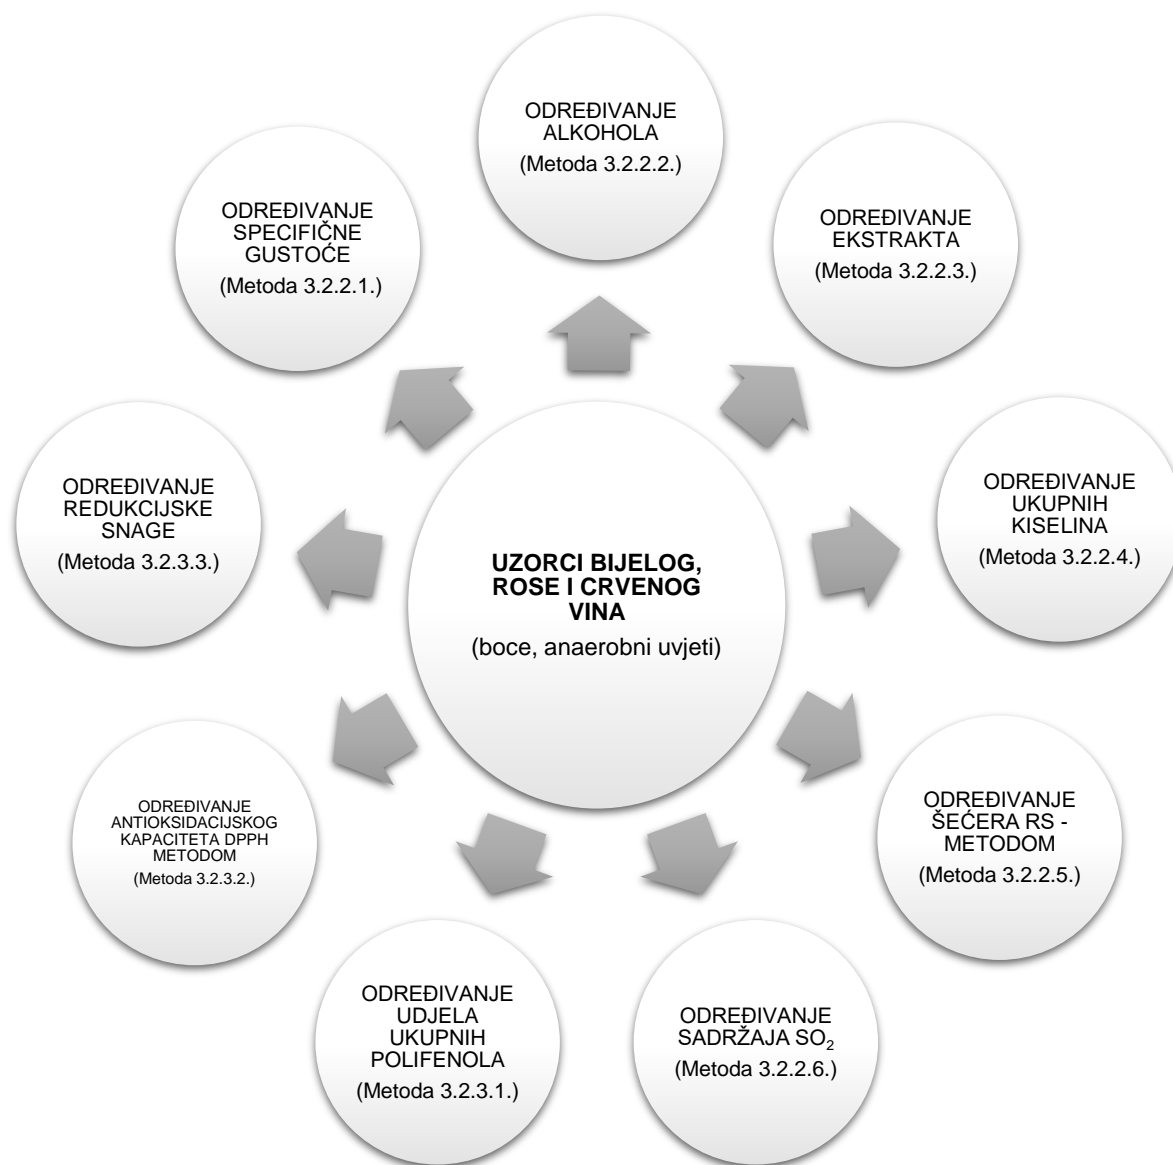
UZORCI BIJELOG, ROSE I CRVENOG VINA
(boce, anaerobni uvjeti)

ODREĐIVANJE ALKOHOLA
(Metoda 3.2.2.2.)

ODREĐIVANJE EKSTRAKTA
(Metoda 3.2.2.3.)

ODREĐIVANJE UKUPNIH KISELINA
(Metoda 3.2.2.4.)

ODREĐIVANJE ŠEĆERA RS - METODOM
(Metoda 3.2.2.5.)

ODREĐIVANJE SADRŽAJA $SO_2$
(Metoda 3.2.2.6.)

ODREĐIVANJE UDJELA UKUPNIH POLIFENOLA
(Metoda 3.2.3.1.)

ODREĐIVANJE ANTIOKSIDACIJSKOG KAPACITETA DPPH METODOM
(Metoda 3.2.3.2.)

ODREĐIVANJE REDUKCIJSKE SNAGE
(Metoda 3.2.3.3.)

ODREĐIVANJE SPECIFIČNE GUSTOĆE
(Metoda 3.2.2.1.)